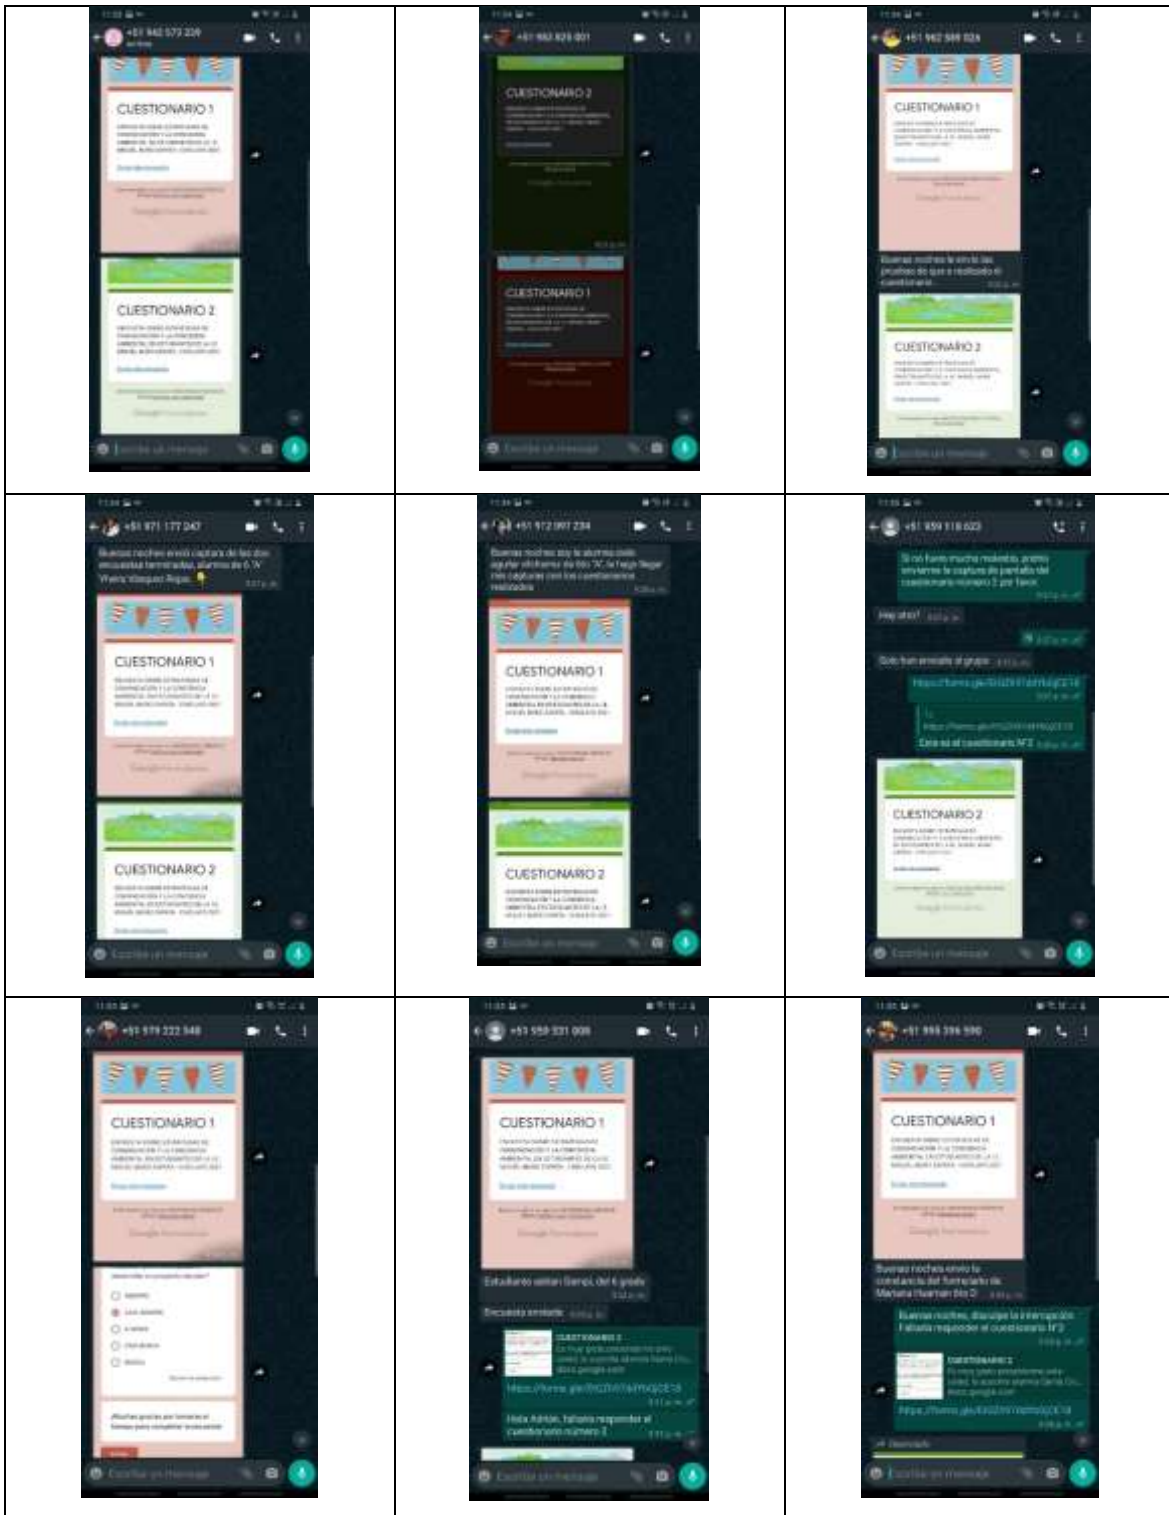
| +51 942 573 339 CUESTIONARIO 1 CUESTIONARIO 2 Escribe un mensaje | +51 982 829 801 CUESTIONARIO 2 CUESTIONARIO 1 Escribe un mensaje | +51 962 589 026 CUESTIONARIO 1 Buenas noches le envío las pruebas de que a realizado el cuestionario CUESTIONARIO 2 Escribe un mensaje |
|---|---|---|
| +51 971 177 247 Buenas noches envió captura de las dos encuestas terminadas, alumna de 6 "A" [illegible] CUESTIONARIO 1 CUESTIONARIO 2 Escribe un mensaje | +51 912 097 234 Buenas noches soy la alumna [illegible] CUESTIONARIO 1 CUESTIONARIO 2 Escribe un mensaje | +51 959 118 623 Si no fuera mucha molestia, pronto envíarme la captura de pantalla del cuestionario número 2 por favor Hay otro? Solo fue enviado al grupo https://forms.gle/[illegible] Este es el cuestionario Nº2 CUESTIONARIO 2 Escribe un mensaje |
| +51 979 222 548 CUESTIONARIO 1 ¡Muchas gracias por tomarte el tiempo para completar la encuesta! Escribe un mensaje | +51 959 331 008 CUESTIONARIO 1 Estudiante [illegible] del 6 grado Encuesta enviada CUESTIONARIO 2 https://forms.gle/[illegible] Hola Adrian, faltaría responder el cuestionario número 2 Escribe un mensaje | +51 993 396 590 CUESTIONARIO 1 Buenas noches envío la constancia del formulario de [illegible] Buenas noches, disculpe la interrupción Faltaría responder el cuestionario Nº2 CUESTIONARIO 2 https://forms.gle/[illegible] Escribe un mensaje |